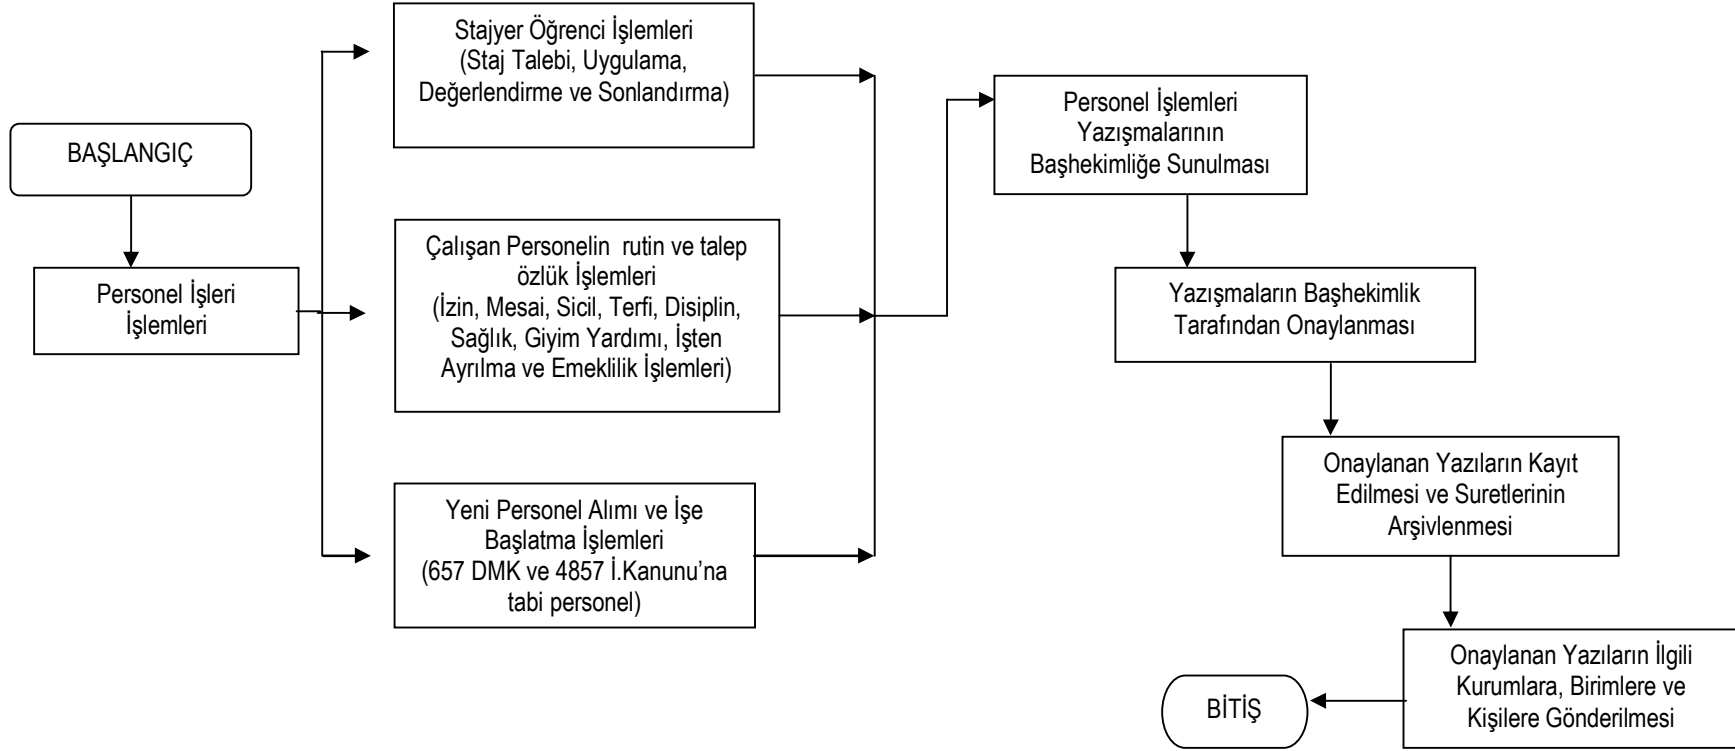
BAŞLANGIÇ

Personel İşleri İşlemleri

Stajyer Öğrenci İşlemleri (Staj Talebi, Uygulama, Değerlendirme ve Sonlandırma)

Çalışan Personelin rutin ve talep özlük İşlemleri (İzin, Mesai, Sicil, Terfi, Disiplin, Sağlık, Giyim Yardımı, İşten Ayrılma ve Emeklilik İşlemleri)

Yeni Personel Alımı ve İşe Başlatma İşlemleri (657 DMK ve 4857 İ.Kanunu'na tabi personel)

Personel İşlemleri Yazışmalarının Başhekimliğe Sunulması

Yazışmaların Başhekimlik Tarafından Onaylanması

Onaylanan Yazıların Kayıt Edilmesi ve Suretlerinin Arşivlenmesi

Onaylanan Yazıların İlgili Kurumlara, Birimlere ve Kişilere Gönderilmesi

BİTİŞ